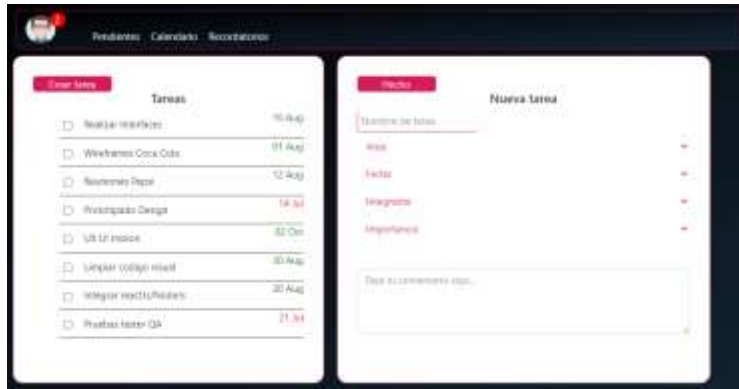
Pendientes Calendario Recordatorios

Crear tarea
Tareas

Realizar interfaces 15 Aug
Wireframes Coca Cola 01 Aug
Reuniones Pepsi 12 Aug
Prototipado Design 14 Jul
UX UI mision 02 Oct
Limpiar codigo visual 30 Aug
Integrar react/Routers 20 Aug
Pruebas tester QA 21 Jul

Hecho
Nueva tarea
Nombre de tarea
Area
Fecha
Integrante
Importancia
Deja tu comentario aqui...